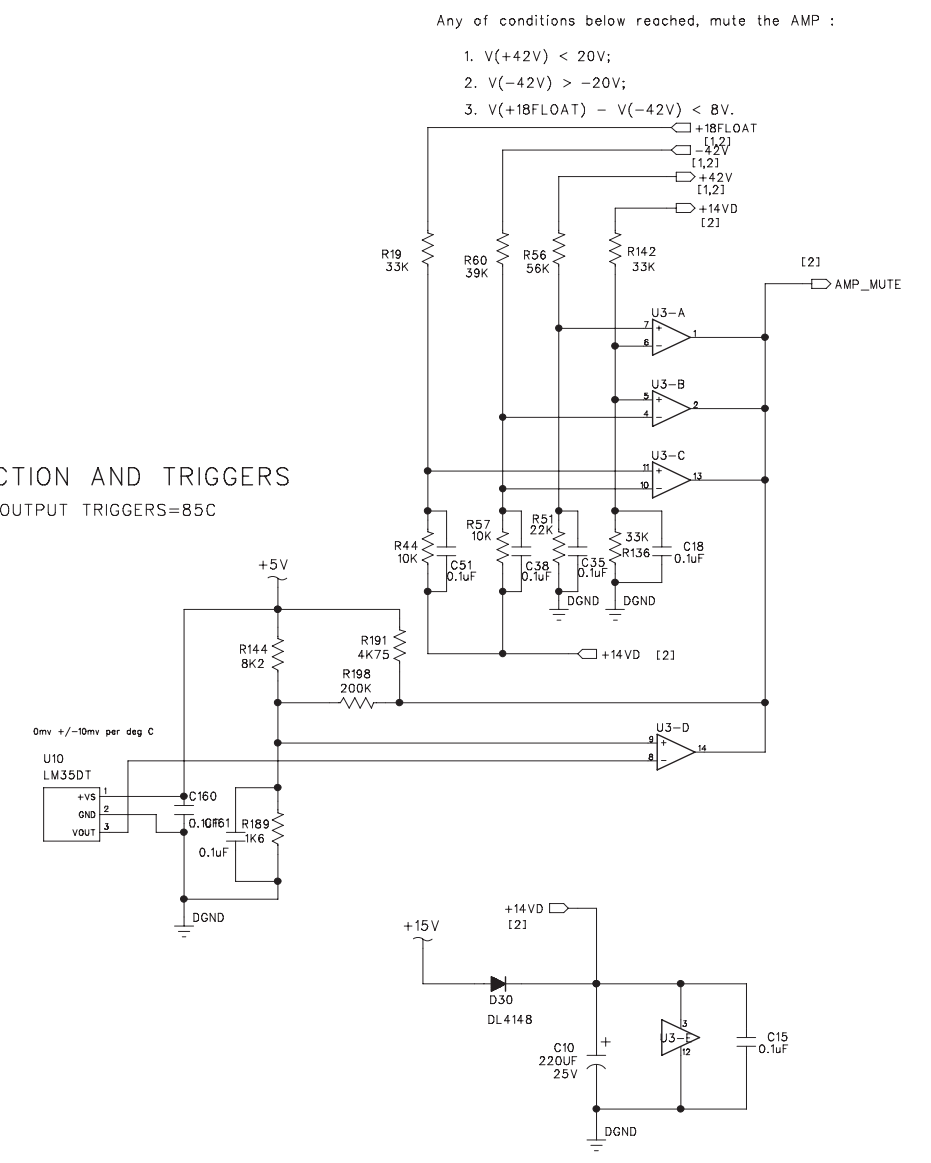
Any of conditions below reached, mute the AMP :

1. V(+42V) < 20V;
2. V(−42V) > −20V;
3. V(+18FLOAT) − V(−42V) < 8V.

+18FLOAT
[1,2]
−42V
[1,2]
+42V
[1,2]
+14VD
[2]

R19
33K
R60
39K
R56
56K
R142
33K

[2]
AMP_MUTE

U3−A
7
6
1
U3−B
5
4
2
U3−C
11
10
13

CTION AND TRIGGERS
OUTPUT TRIGGERS=85C

R44
10K
C51
0.1uF
R57
10K
C38
0.1uF
R51
22K
C35
0.1uF
DGND
33K
R136
C18
0.1uF
DGND

+5V
R144
8K2
R191
4K75
R198
200K
+14VD [2]

0mv +/−10mv per deg C
U10
LM35DT
+VS 1
GND 2
VOUT 3
C160
0.1uF
C161
0.1uF
R189
1K6
DGND

U3−D
9
8
14

+14VD
[2]
+15V
D30
DL4148
C10
220UF
25V
U3−E
3
12
C15
0.1uF
DGND